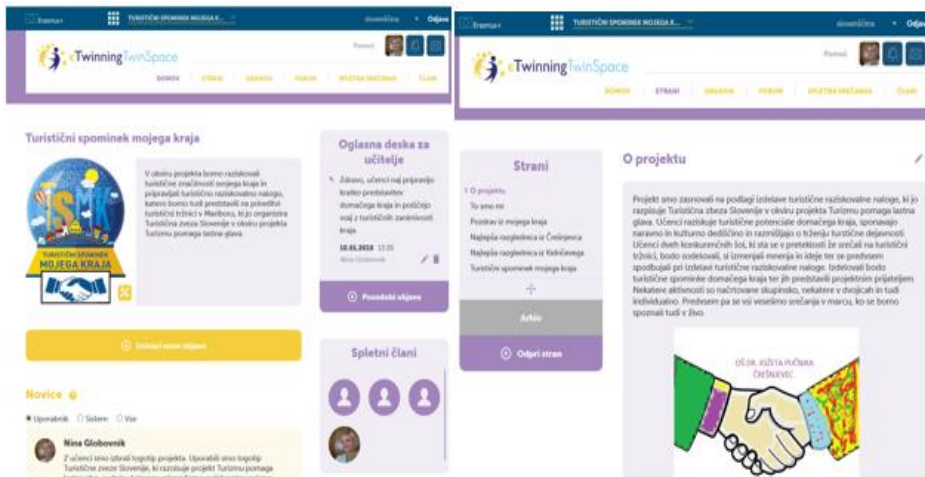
Erasmus+ TURISTIČNI SPOMINEK MOJEGA K... slovenščina Odjava

eTwinning TwinSpace

Pomoč

DOMOV STRANI GRADIVA FORUM SPLETNA SREČANJA ČLANI

Turistični spominek mojega kraja

V okviru projekta bomo raziskovali turistične značilnosti svojega kraja in pripravljali turistično raziskovalno nalogo, katero bomo tudi predstavili na prireditvi turistični tržnici v Mariboru, ki jo organizira Turistična zveza Slovenije v okviru projekta Turizmu pomaga lastna glava.

TSMK

TURISTIČNI SPOMINEK MOJEGA KRAJA

Ustvari novo objavo

Novice

Uporabnik Sistem Vse

Nina Globovnik

Z učenci smo izbrali logotip projekta. Uporabili smo logotip Turistične zveze Slovenije, ki razpisuje projekt Turizmu pomaga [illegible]

Oglasna deska za učitelje

Zdravo, učenci naj pripravijo kratko predstavitev domačega kraja in pošljejo vsaj 2 turistično zanimivosti kraja.

10.01.2018 13:35

Nina Globovnik

Prosimo objavo

Spletni člani

Erasmus+ TURISTIČNI SPOMINEK MOJEGA K... slovenščina Odjava

eTwinning TwinSpace

Pomoč

DOMOV STRANI GRADIVA FORUM SPLETNA SREČANJA ČLANI

Strani

O projektu
To smo mi
Pozdrav iz mojega kraja
Najlepša razglednica iz Črešnjevca
Najlepša razglednica iz Kidričevega
Turistični spominek mojega kraja

Arhiv

Odpri stran

O projektu

Projekt smo zasnovali na podlagi izdelave turistične raziskovalne naloge, ki jo razpisuje Turistična zveza Slovenije v okviru projekta Turizmu pomaga lastna glava. Učenci raziskuje turistične potenciale domačega kraja, spoznavajo naravno in kulturno dediščino in razmišljajo o trženju turistične dejavnosti. Učenci dveh konkurenčnih šol, ki sta se v preteklosti že srečali na turistični tržnici, bodo sodelovali, si izmenjali mnenja in ideje ter se predvsem spodbujali pri izdelavi turistične raziskovalne naloge. Izdelovali bodo turistične spominke domačega kraja ter jih predstavili projektnim prijateljem. Nekatere aktivnosti so načrtovane skupinsko, nekatere v dvojicah in tudi individualno. Predvsem pa se vsi veselimo srečanja v marcu, ko se bomo spoznali tudi v živo.

OŠ DR. JOŽETA PUČNIKA ČREŠNJEVEC